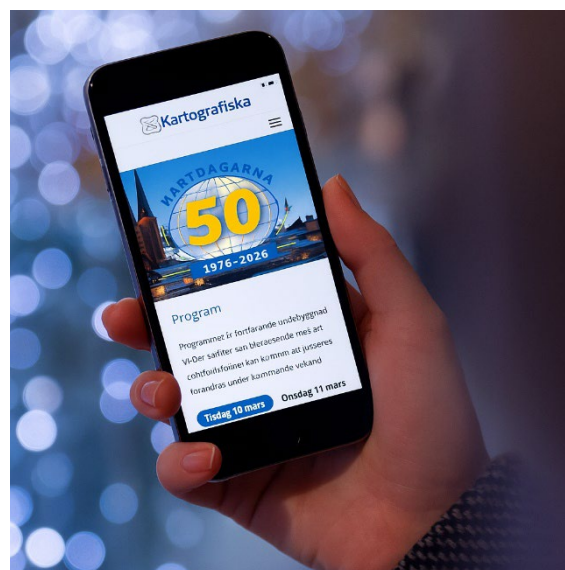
Kartografiska

KARTDAGARNA
50
1976–2026

Program

Programmet är fortfarande undebyggnad Vi-Der sarliter san bleraesende mes art cohtfoidsforinei kan kommn att jusseres forandras under kommande vekand

Tisdag 10 mars
Onsdag 11 mars